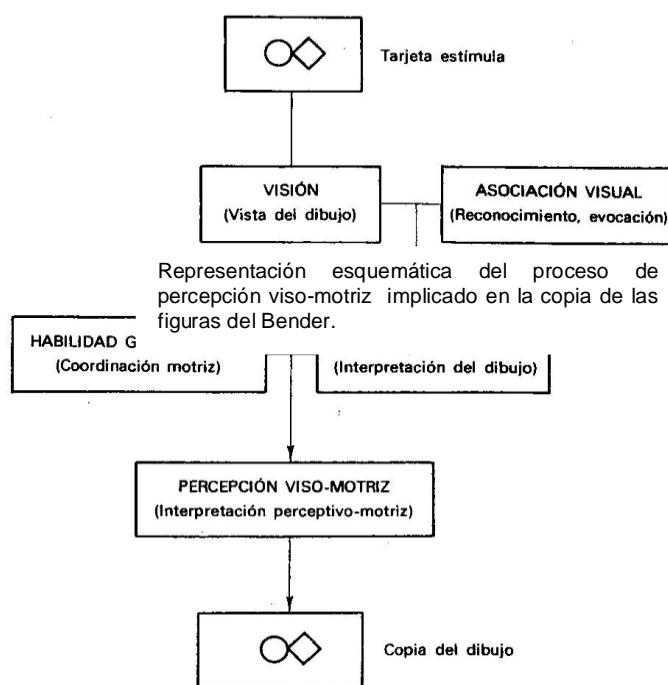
Tarjeta estímula

VISIÓN
(Vista del dibujo)

ASOCIACIÓN VISUAL
(Reconocimiento, evocación)

Representación esquemática del proceso de percepción viso-motriz implicado en la copia de las figuras del Bender.

HABILIDAD G
(Coordinación motriz)

(Interpretación del dibujo)

PERCEPCIÓN VISO-MOTRIZ
(Interpretación perceptivo-motriz)

Copia del dibujo